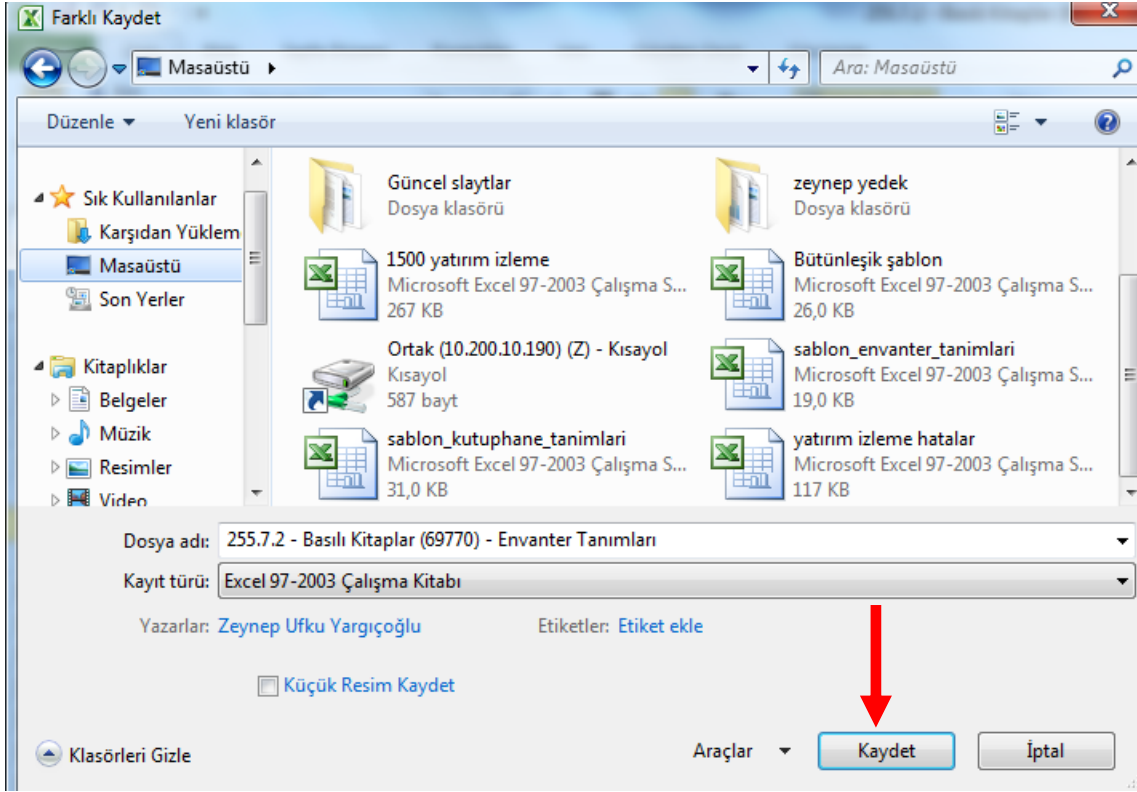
Farklı Kaydet

Masaüstü ▸

Ara: Masaüstü

Düzenle ▾ Yeni klasör

Sık Kullanılanlar
Karşıdan Yüklem
Masaüstü
Son Yerler

Kitaplıklar
Belgeler
Müzik
Resimler
Video

Güncel slaytlar
Dosya klasörü

zeynep yedek
Dosya klasörü

1500 yatırım izleme
Microsoft Excel 97-2003 Çalışma S...
267 KB

Bütünleşik şablon
Microsoft Excel 97-2003 Çalışma S...
26,0 KB

Ortak (10.200.10.190) (Z) - Kısayol
Kısayol
587 bayt

sablon_envanter_tanimlari
Microsoft Excel 97-2003 Çalışma S...
19,0 KB

sablon_kutuphane_tanimlari
Microsoft Excel 97-2003 Çalışma S...
31,0 KB

yatırım izleme hatalar
Microsoft Excel 97-2003 Çalışma S...
117 KB

Dosya adı: 255.7.2 - Basılı Kitaplar (69770) - Envanter Tanımları

Kayıt türü: Excel 97-2003 Çalışma Kitabı

Yazarlar: Zeynep Ufku Yargıçoğlu

Etiketler: Etiket ekle

Küçük Resim Kaydet

Klasörleri Gizle

Araçlar ▾

Kaydet

İptal